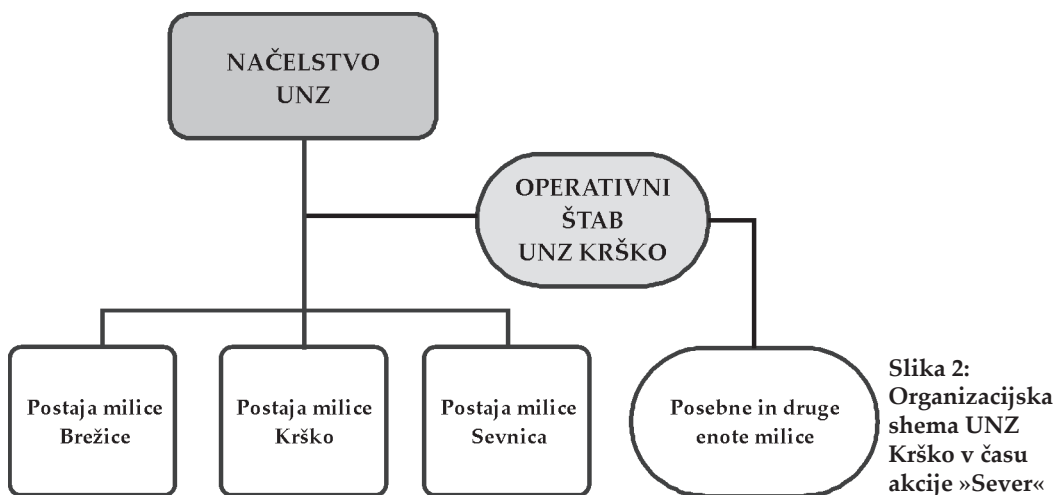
NAČELSTVO UNZ

OPERATIVNI ŠTAB UNZ KRŠKO

Postaja milice Brežice

Postaja milice Krško

Postaja milice Sevnica

Posebne in druge enote milice

Slika 2: Organizacijska shema UNZ Krško v času akcije »Sever«